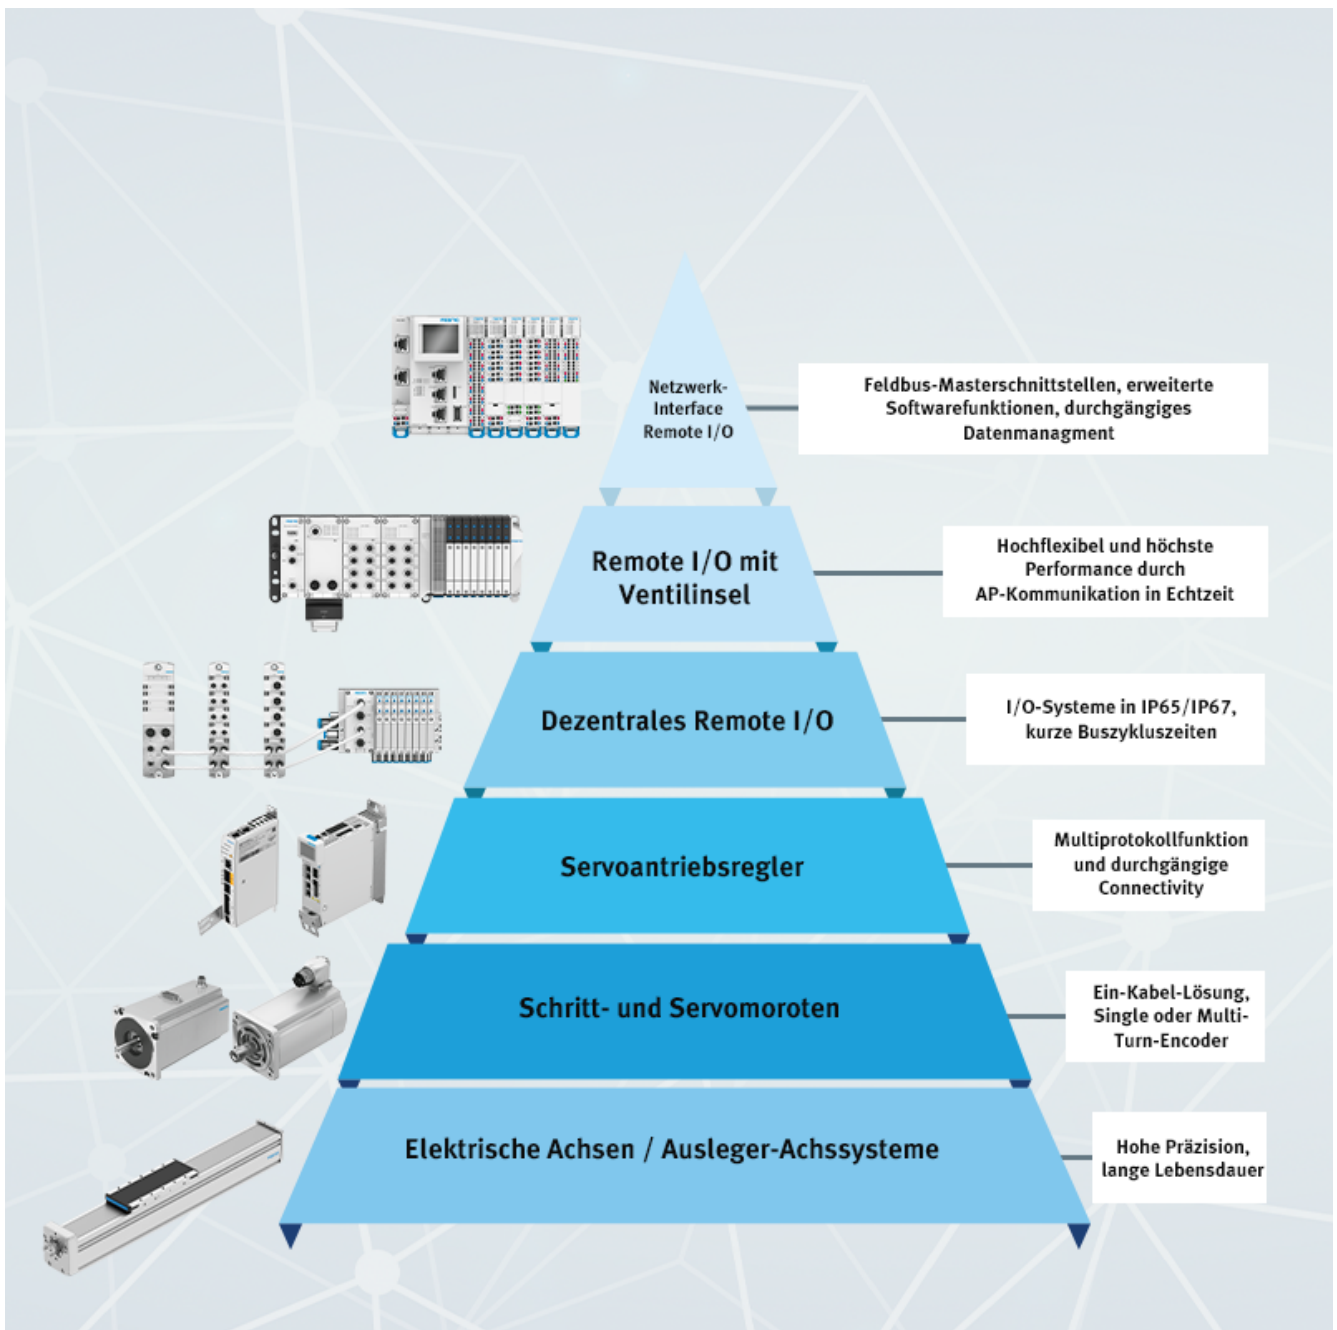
Netzwerk-Interface Remote I/O

Feldbus-Masterschnittstellen, erweiterte Softwarefunktionen, durchgängiges Datenmanagment

Remote I/O mit Ventilinsel

Hochflexibel und höchste Performance durch AP-Kommunikation in Echtzeit

Dezentrales Remote I/O

I/O-Systeme in IP65/IP67, kurze Buszykluszeiten

Servoantriebsregler

Multiprotokollfunktion und durchgängige Connectivity

Schritt- und Servomoroten

Ein-Kabel-Lösung, Single oder Multi-Turn-Encoder

Elektrische Achsen / Ausleger-Achssysteme

Hohe Präzision, lange Lebensdauer